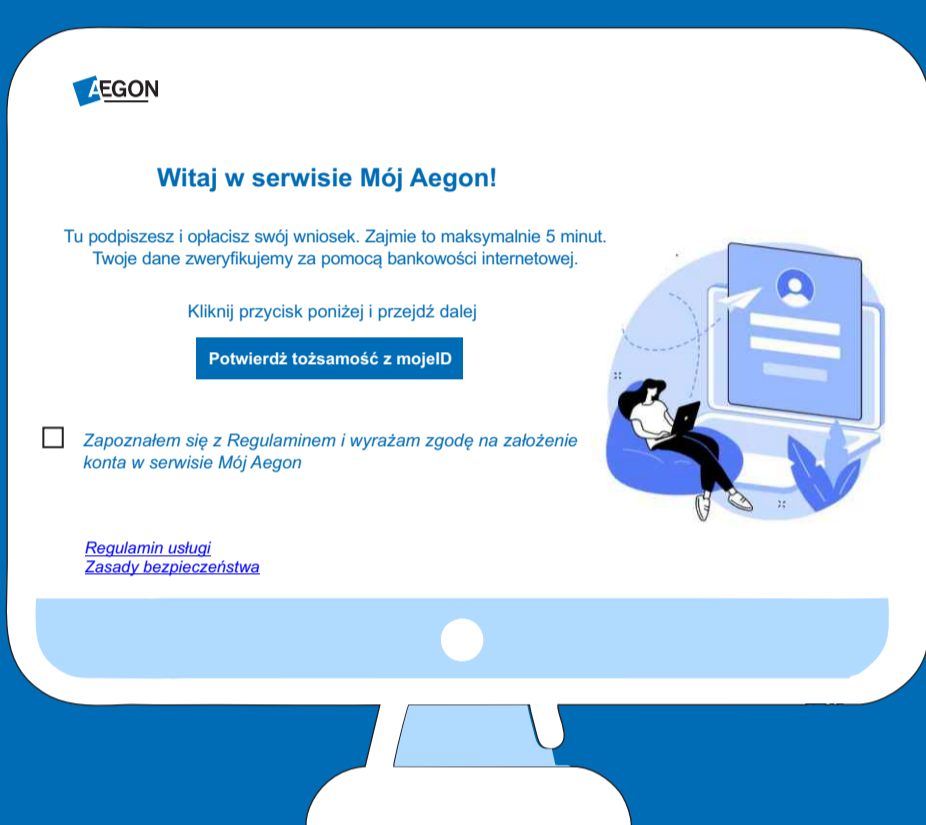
AEGON

Witaj w serwisie Mój Aegon!

Tu podpiszesz i opłacisz swój wniosek. Zajmie to maksymalnie 5 minut. Twoje dane zweryfikujemy za pomocą bankowości internetowej.

Kliknij przycisk poniżej i przejdź dalej

Potwierdź tożsamość z mojeID

Zapoznałem się z Regulaminem i wyrażam zgodę na założenie konta w serwisie Mój Aegon

Regulamin usługi
Zasady bezpieczeństwa